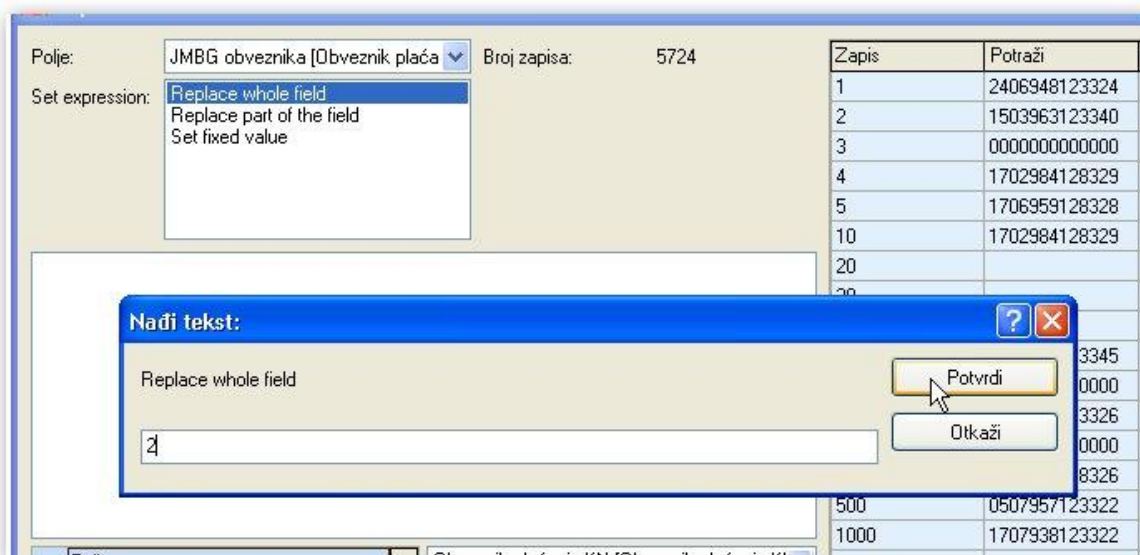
Polje: JMBG obveznika [Obveznik plaća Broj zapisa: 5724

Set expression:
Replace whole field
Replace part of the field
Set fixed value

| Zapis | Potraži |
|---|---|
| 1 | 2406948123324 |
| 2 | 1503963123340 |
| 3 | 0000000000000 |
| 4 | 1702984128329 |
| 5 | 1706959128328 |
| 10 | 1702984128329 |
| 20 | |
| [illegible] | |
| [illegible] | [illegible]3345 |
| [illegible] | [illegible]0000 |
| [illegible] | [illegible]3326 |
| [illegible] | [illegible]0000 |
| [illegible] | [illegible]8326 |
| 500 | 0507957123322 |
| 1000 | 1707938123322 |

Nađi tekst:

Replace whole field

2

Potvrdi

Otkaži

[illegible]